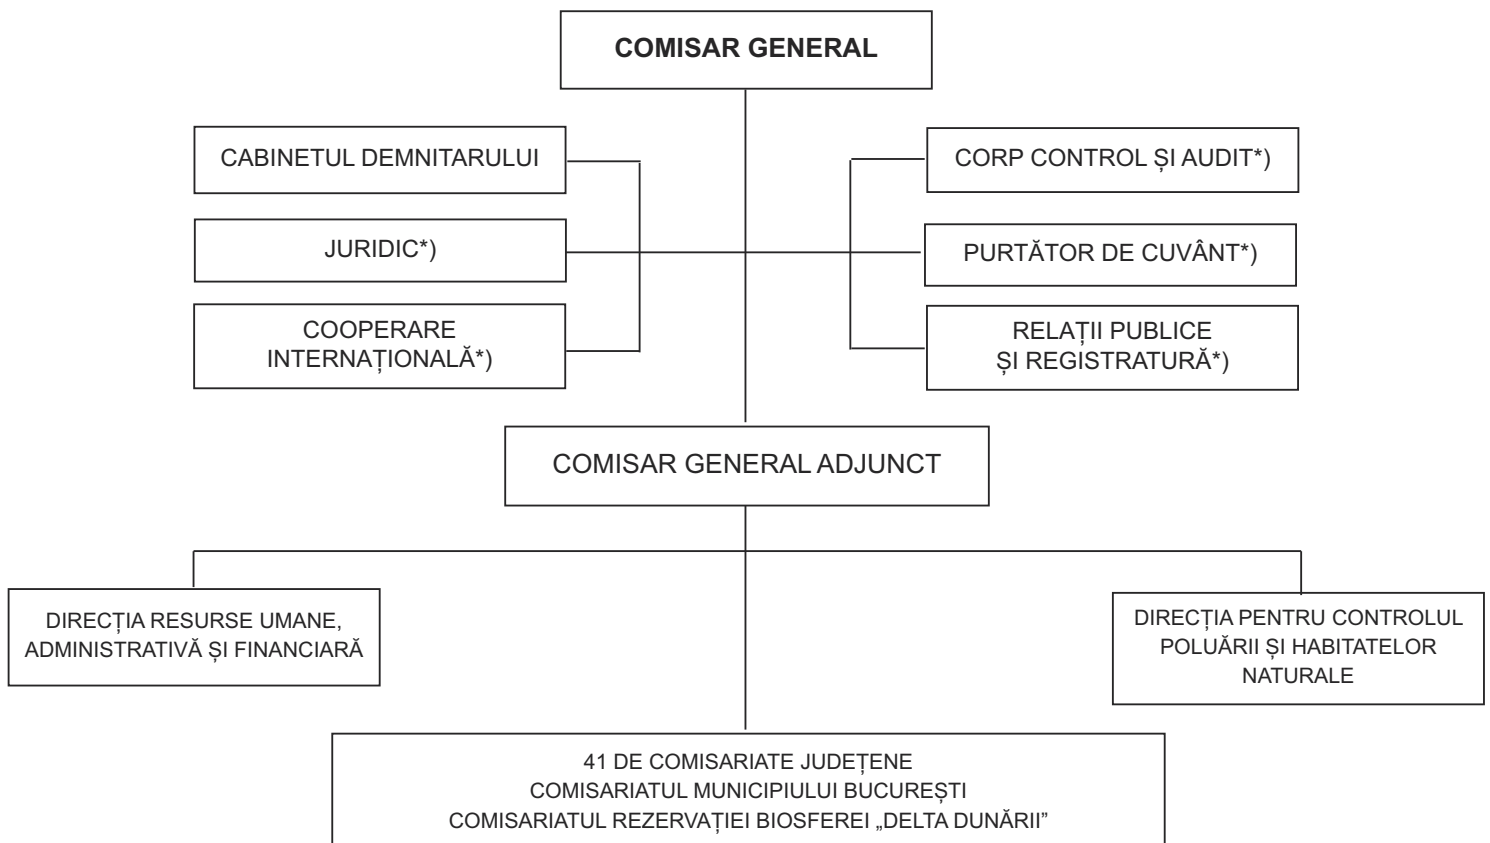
COMISAR GENERAL

CABINETUL DEMNITARULUI

JURIDIC*)

COOPERARE INTERNAȚIONALĂ*)

CORP CONTROL ȘI AUDIT*)

PURTĂTOR DE CUVÂNT*)

RELAȚII PUBLICE ȘI REGISTRATURĂ*)

COMISAR GENERAL ADJUNCT

DIRECȚIA RESURSE UMANE, ADMINISTRATIVĂ ȘI FINANCIARĂ

DIRECȚIA PENTRU CONTROLUL POLUĂRII ȘI HABITATELOR NATURALE

41 DE COMISARIATE JUDEȚENE
COMISARIATUL MUNICIPIULUI BUCUREȘTI
COMISARIATUL REZERVAȚIEI BIOSFEREI „DELTA DUNĂRII”